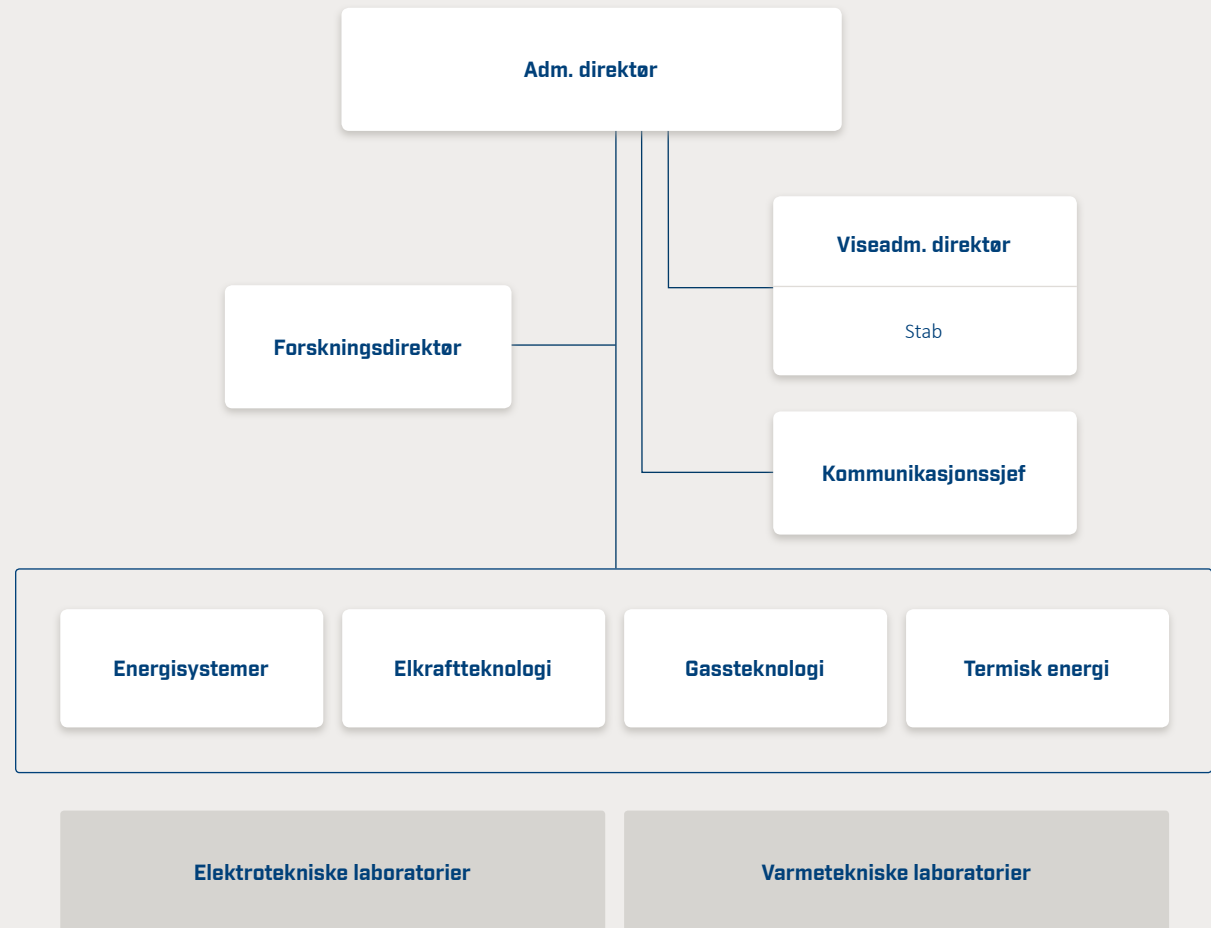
Adm. direktør

Viseadm. direktør

Stab

Forskningsdirektør

Kommunikasjonssjef

Energisystemer

Elkraftteknologi

Gassteknologi

Termisk energi

Elektrotekniske laboratorier

Varmetekniske laboratorier